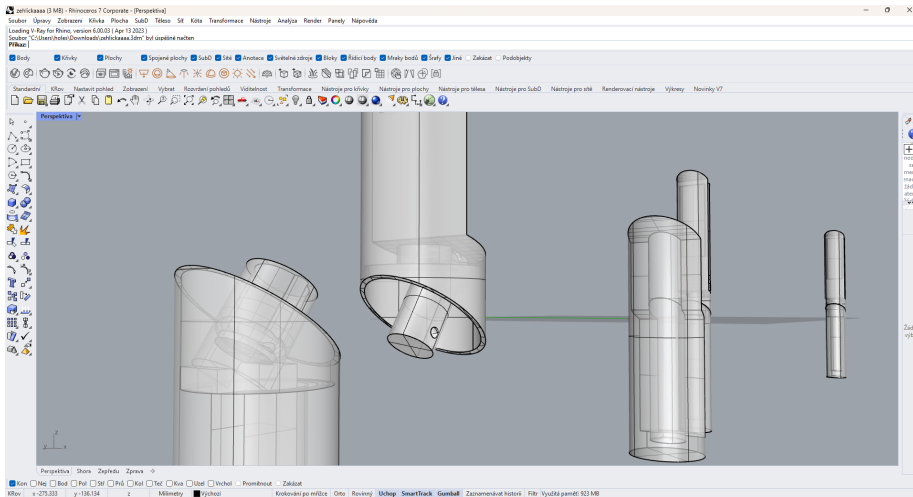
zehlickaaaa (3 MB) - Rhinoceros 7 Corporate - [Perspektiva]

Soubor Úpravy Zobrazení Křivka Plocha SubD Těleso Síť Kóta Transformace Nástroje Analýza Render Panely Nápověda

Loading V-Ray for Rhino, version 6.00.03 ( Apr 13 2023 )
Soubor "C:\Users\holec\Downloads\zehlickaaaa.3dm" byl úspěšně načten
Příkaz:

Body Křivky Plochy Spojené plochy SubD Sítě Anotace Světelné zdroje Bloky Řídicí body Mraky bodů Šrafy Jiné Zakázat Podobjekty

Standardní KRov Nastavit pohled Zobrazení Vybrat Rozvržení pohledů Viditelnost Transformace Nástroje pro křivky Nástroje pro plochy Nástroje pro tělesa Nástroje pro SubD Nástroje pro sítě Renderovací nástroje Výkresy Novinky V7

Perspektiva

Perspektiva Shora Zepředu Zprava

Kon Nej Bod Pol Stř Prů Kol Tíž Kva Teč Kva Uzel Vrchol Promítnout Zakázat

KRov x -275.333 y -136.134 z Milimetry Výchozí Krokování po mřížce Orto Rovinný Uchop SmartTrack Gumball Zaznamenávat historii Filtr Využitá paměť: 923 MB